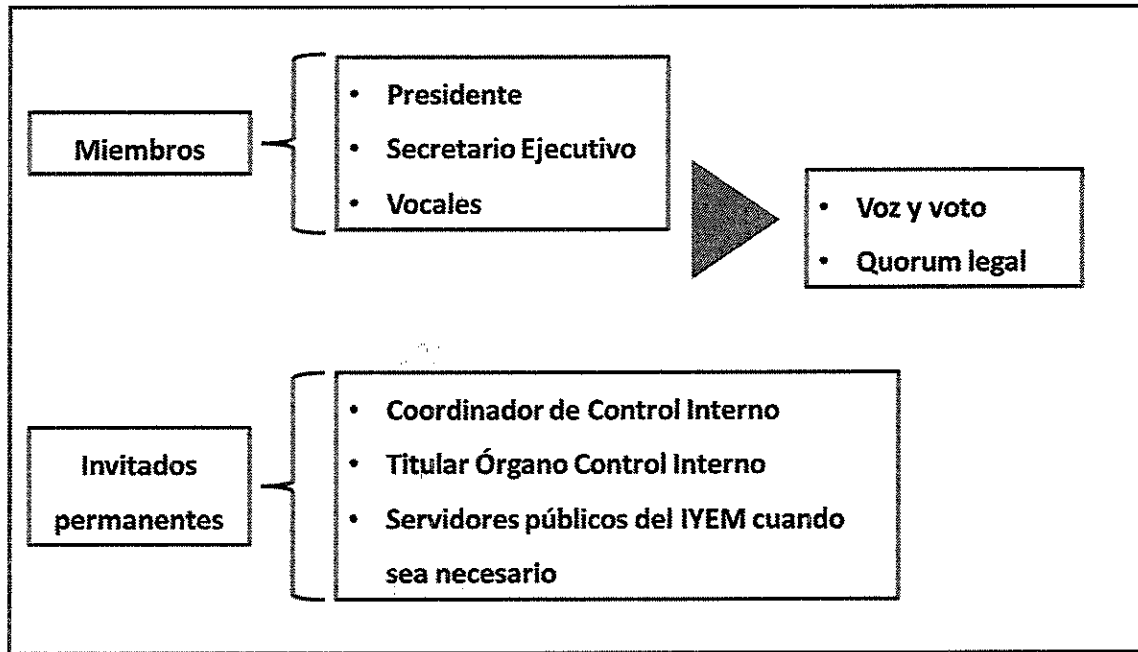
Miembros

- Presidente
- Secretario Ejecutivo
- Vocales

- Voz y voto
- Quorum legal

Invitados permanentes

- Coordinador de Control Interno
- Titular Órgano Control Interno
- Servidores públicos del IYEM cuando sea necesario